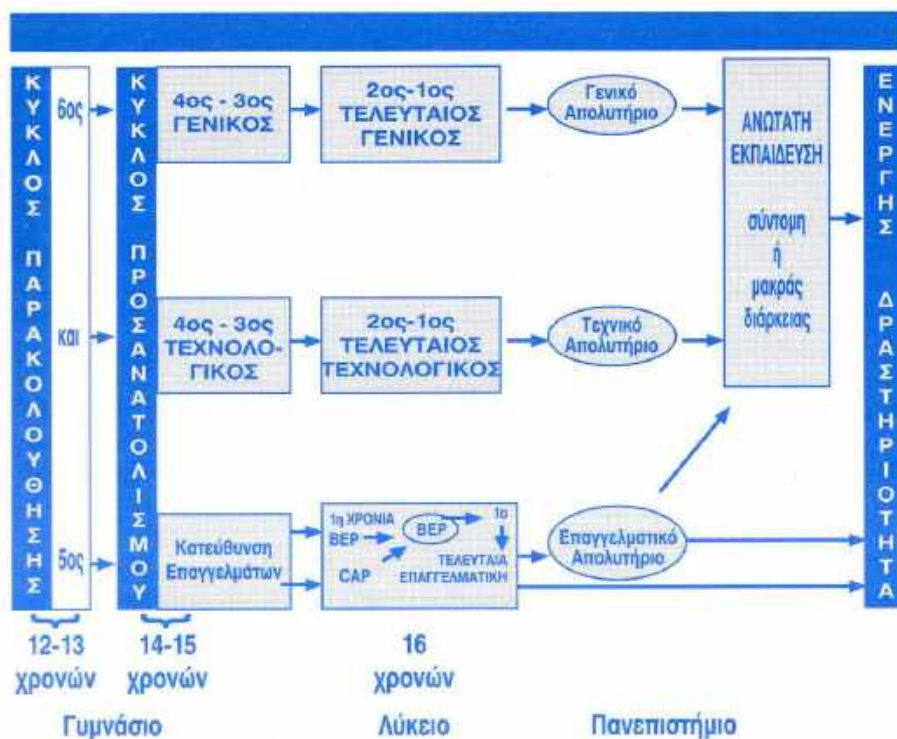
ΚΥΚΛΟΣ ΠΑΡΑΚΟΛΟΥΘΗΣΗΣ

6ος

και

5ος

ΚΥΚΛΟΣ ΠΡΟΣΑΝΑΤΟΛΙΣΜΟΥ

4ος - 3ος ΓΕΝΙΚΟΣ

2ος-1ος ΤΕΛΕΥΤΑΙΟΣ ΓΕΝΙΚΟΣ

Γενικό Απολυτήριο

4ος - 3ος ΤΕΧΝΟΛΟΓΙΚΟΣ

2ος-1ος ΤΕΛΕΥΤΑΙΟΣ ΤΕΧΝΟΛΟΓΙΚΟΣ

Τεχνικό Απολυτήριο

Κατεύθυνση Επαγγελμάτων

1η ΧΡΟΝΙΑ BEP

BEP

CAP

1α

ΤΕΛΕΥΤΑΙΑ ΕΠΑΓΓΕΛΜΑΤΙΚΗ

Επαγγελματικό Απολυτήριο

ΑΝΩΤΑΤΗ ΕΚΠΑΙΔΕΥΣΗ

σύντομη ή μακράς διάρκειας

ΕΝΕΡΓΗΣ ΔΡΑΣΤΗΡΙΟΤΗΤΑ

12-13 χρονών

14-15 χρονών

16 χρονών

Γυμνάσιο

Λύκειο

Πανεπιστήμιο